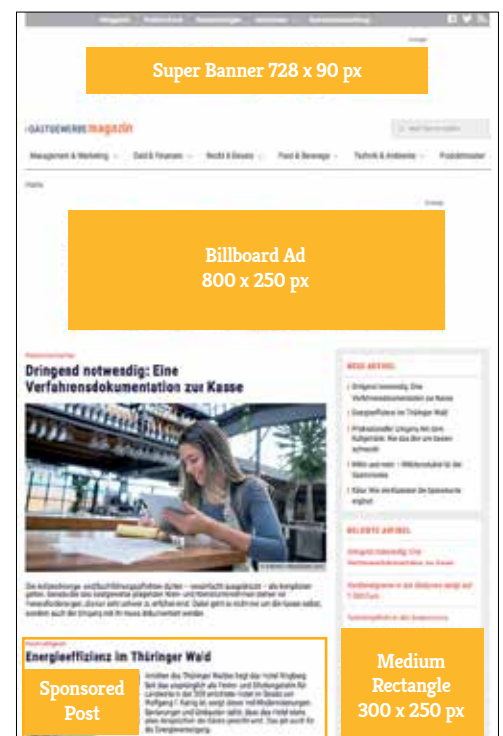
Super Banner 728 x 90 px

GASTGEWERBE magazin

Management & Marketing | Geld & Finanzen | Recht & Steuern | Food & Beverage | Technik & Ambiente | Produktmuster

Billboard Ad
800 x 250 px

Dringend notwesdig: Eine Verfahrensdokumentation zur Kasse

NEU ARTIKEL

BELIEBTE ARTIKEL

Energieeffizienz im Thüringer Wald

Sponsored Post

Medium Rectangle
300 x 250 px